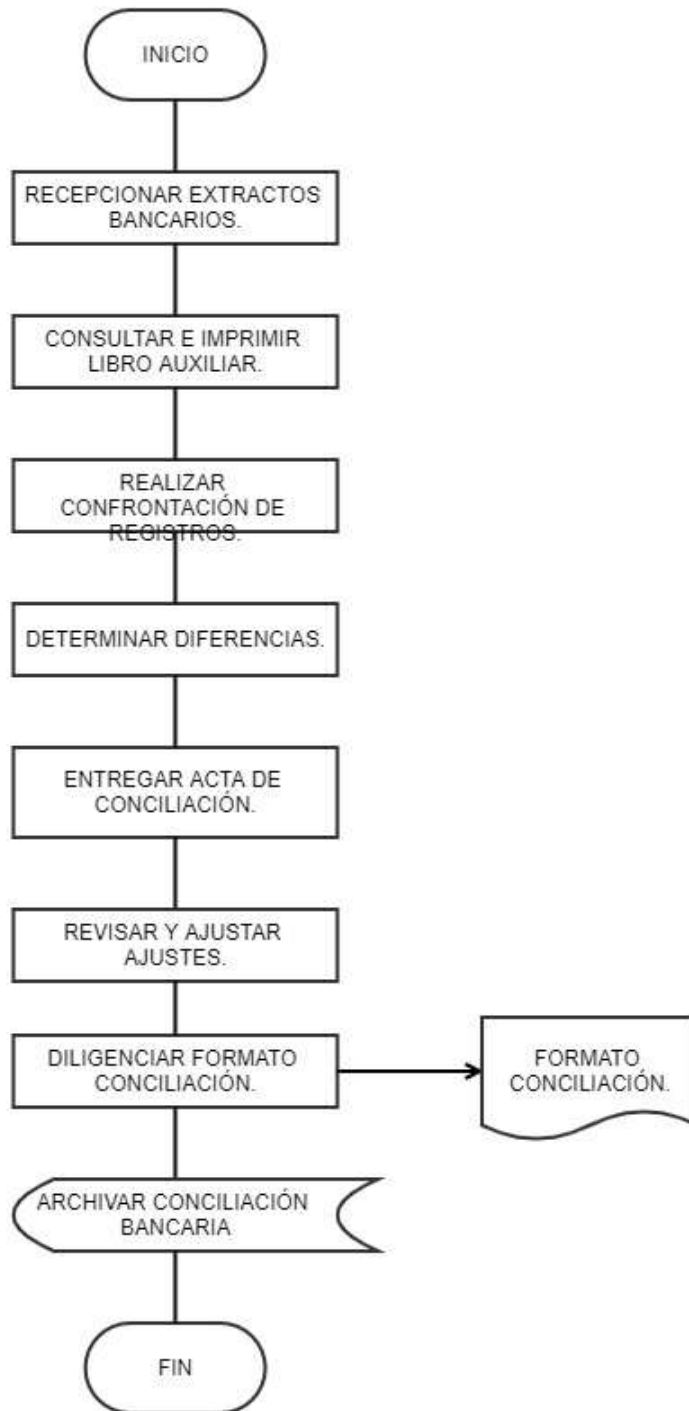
INICIO

RECEPCIONAR EXTRACTOS BANCARIOS.

CONSULTAR E IMPRIMIR LIBRO AUXILIAR.

REALIZAR CONFRONTACIÓN DE REGISTROS.

DETERMINAR DIFERENCIAS.

ENTREGAR ACTA DE CONCILIACIÓN.

REVISAR Y AJUSTAR AJUSTES.

DILIGENCIAR FORMATO CONCILIACIÓN.

FORMATO CONCILIACIÓN.

ARCHIVAR CONCILIACIÓN BANCARIA

FIN